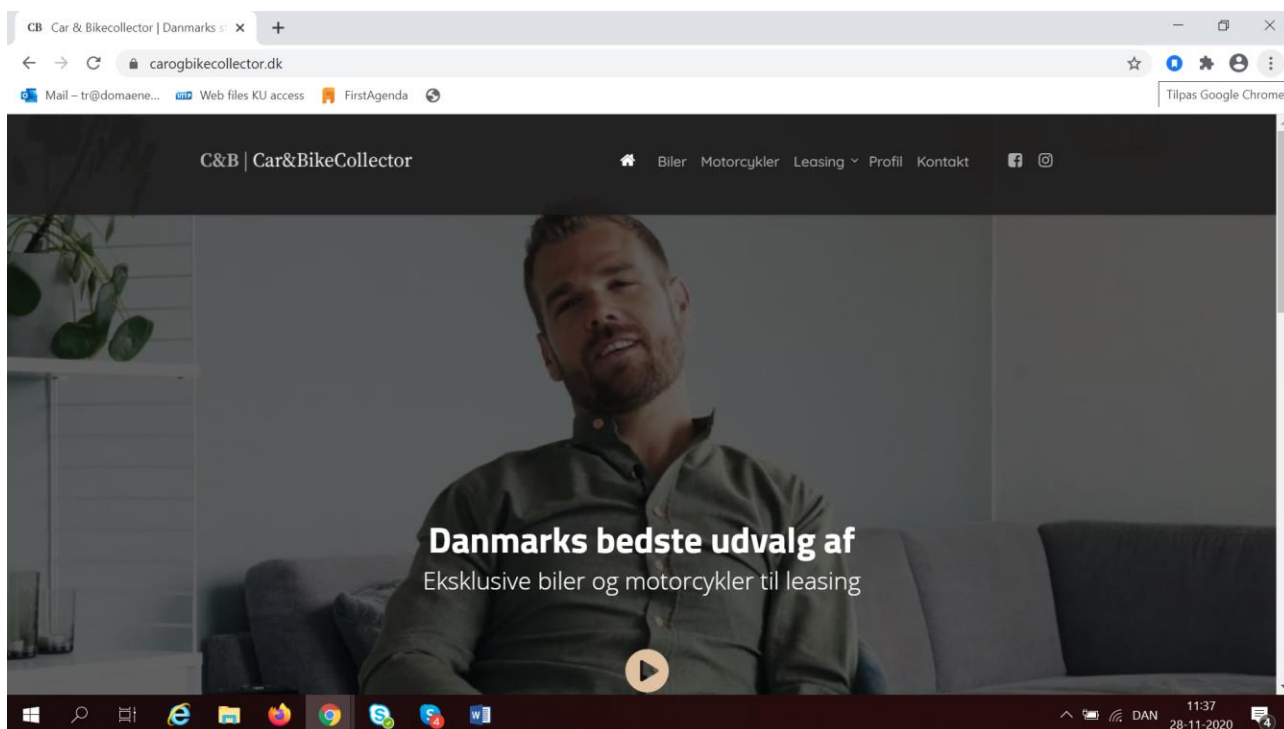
CB Car & Bikecollector | Danmarks s

carogbikecollector.dk

Mail – tr@domaene... Web files KU access FirstAgenda

Tilpas Google Chrome

C&B | Car&BikeCollector

Biler Motorcykler Leasing Profil Kontakt

Danmarks bedste udvalg af

Eksklusive biler og motorcykler til leasing

DAN 11:37 28-11-2020